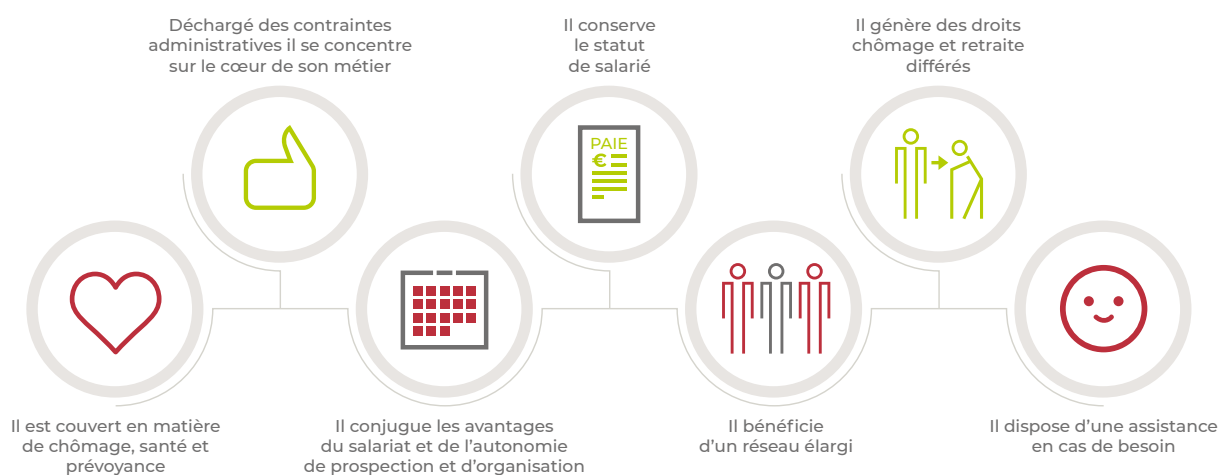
Déchargé des contraintes administratives il se concentre sur le cœur de son métier

Il conserve le statut de salarié

PAIE
€

Il génère des droits chômage et retraite différés

Il est couvert en matière de chômage, santé et prévoyance

Il conjugue les avantages du salariat et de l'autonomie de prospection et d'organisation

Il bénéficie d'un réseau élargi

Il dispose d'une assistance en cas de besoin